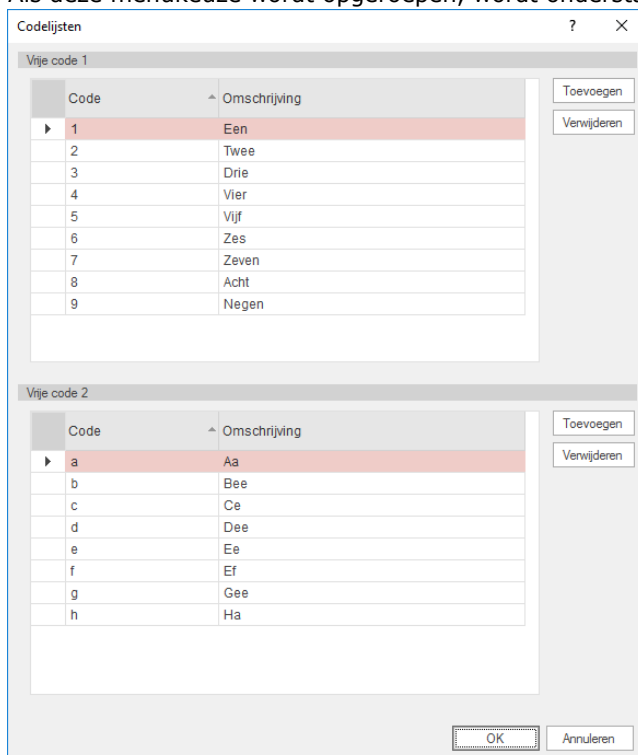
Als deze menukeuze wordt opgeroepen, wordt onderst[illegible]

Codelijsten ? ×

Vrije code 1

| Code | Omschrijving |
|---|---|
| 1 | Een |
| 2 | Twee |
| 3 | Drie |
| 4 | Vier |
| 5 | Vijf |
| 6 | Zes |
| 7 | Zeven |
| 8 | Acht |
| 9 | Negen |

Toevoegen
Verwijderen

Vrije code 2

| Code | Omschrijving |
|---|---|
| a | Aa |
| b | Bee |
| c | Ce |
| d | Dee |
| e | Ee |
| f | Ef |
| g | Gee |
| h | Ha |

Toevoegen
Verwijderen

OK
Annuleren